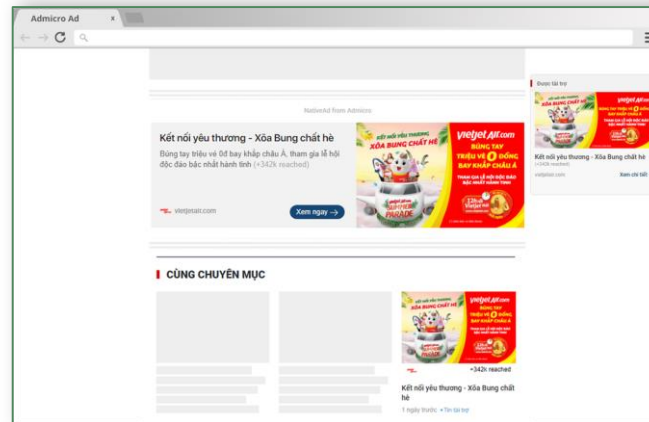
Admicro Ad

NativeAd from Admicro

Kết nối yêu thương - Xõa Bung chất hè

Bùng tay triệu vé 0đ bay khắp châu Á, tham gia lễ hội độc đáo bậc nhất hành tinh (+342k reached)

vietjetair.com

Xem ngay →

KẾT NỐI YÊU THƯƠNG XÕA BUNG CHẤT HÈ

vietjetair.com

BÙNG TAY TRIỆU VÉ 0 ĐỒNG BAY KHẮP CHÂU Á

THAM GIA LỄ HỘI ĐỘC ĐÁO BẬC NHẤT HÀNH TINH

PARADE

Được tài trợ

Kết nối yêu thương - Xõa Bung chất hè

(+342k reached)

vietjetair.com

Xem chi tiết

CÙNG CHUYÊN MỤC

+342k reached

Kết nối yêu thương - Xõa Bung chất hè

1 ngày trước • Tin tài trợ